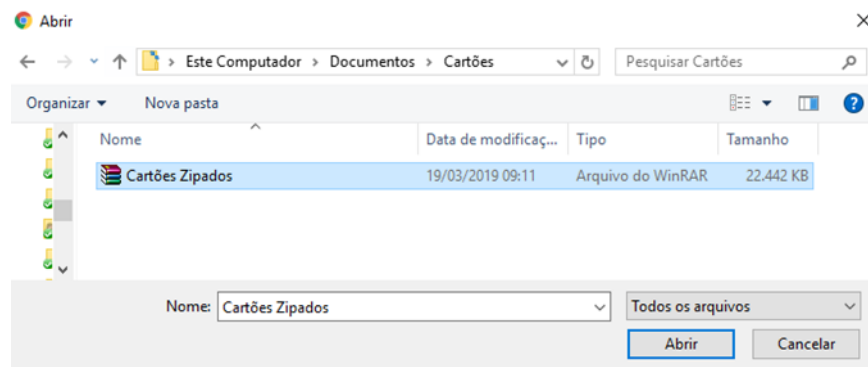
Abrir

Este Computador > Documentos > Cartões

Pesquisar Cartões

Organizar ▾ Nova pasta

| Nome | Data de modificaç... | Tipo | Tamanho |
|---|---|---|---|
| Cartões Zipados | 19/03/2019 09:11 | Arquivo do WinRAR | 22.442 KB |

Nome: Cartões Zipados

Todos os arquivos

Abrir Cancelar